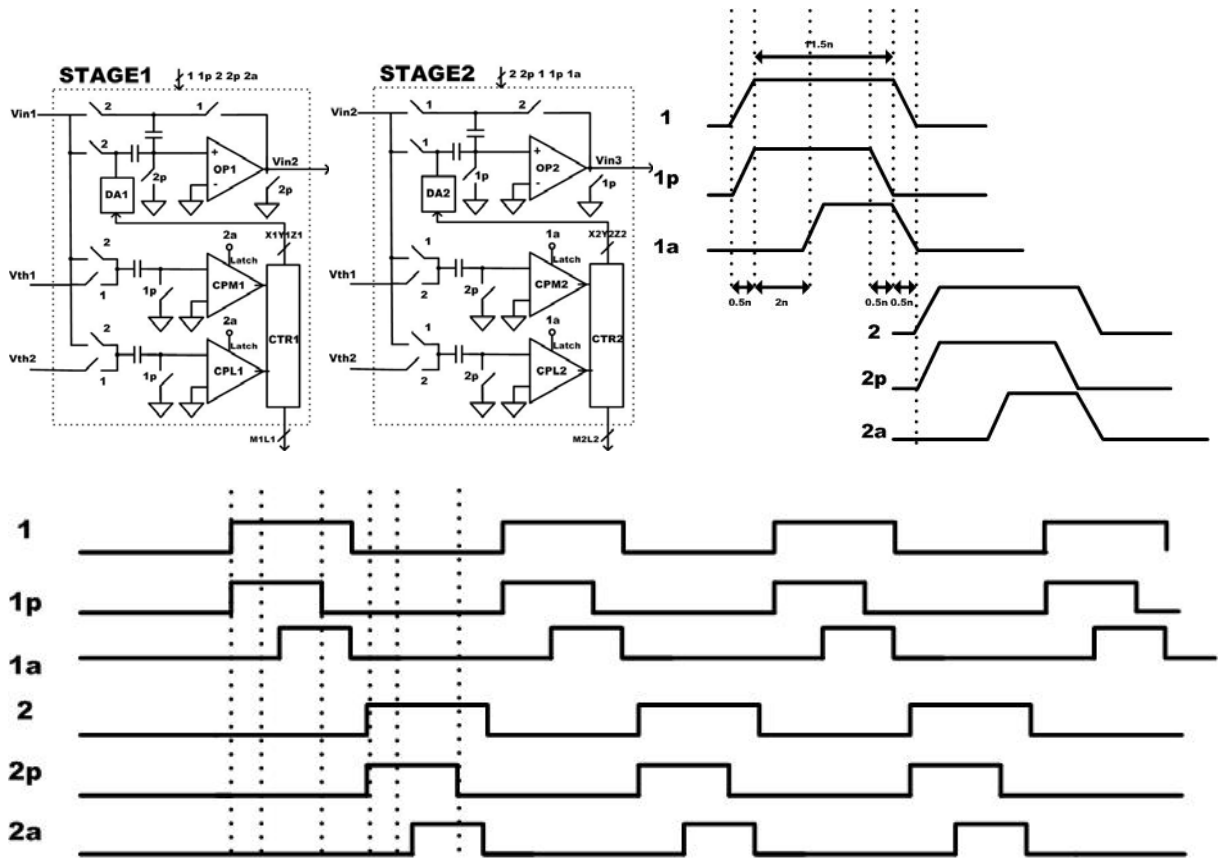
STAGE1
1 1p 2 2p 2a
Vin1
2
1
2
+
OP1
-
Vin2
2p
2p
DA1
2a
Latch
X1Y1Z1
2
Vth1
1
1p
CPM1
2
2a
Latch
CTR1
Vth2
1
1p
CPL1
M1L1

STAGE2
2 2p 1 1p 1a
Vin2
1
2
1
+
OP2
-
Vin3
1p
1p
DA2
1a
Latch
X2Y2Z2
1
Vth1
2
2p
CPM2
1
1a
Latch
CTR2
Vth2
2
2p
CPL2
M2L2

11.5n
1
1p
1a
0.5n
2n
0.5n
0.5n
2
2p
2a

1
1p
1a
2
2p
2a